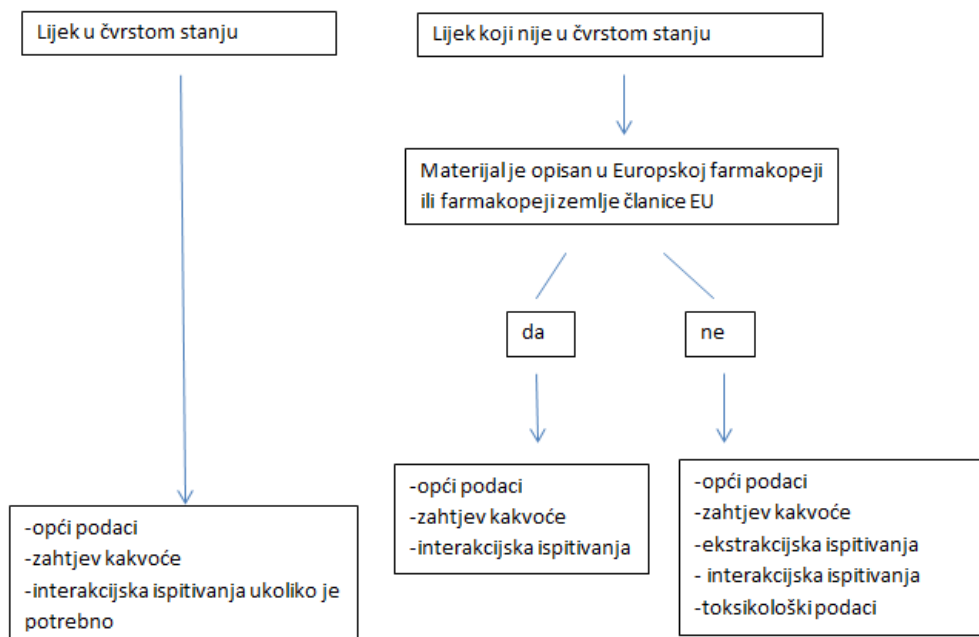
Lijek u čvrstom stanju

Lijek koji nije u čvrstom stanju

Materijal je opisan u Europskoj farmakopeji ili farmakopeji zemlje članice EU

da

ne

-opći podaci
-zahtjev kakvoće
-interakcijska ispitivanja ukoliko je potrebno

-opći podaci
-zahtjev kakvoće
-interakcijska ispitivanja

-opći podaci
-zahtjev kakvoće
-ekstrakcijska ispitivanja
- interakcijska ispitivanja
-toksikološki podaci